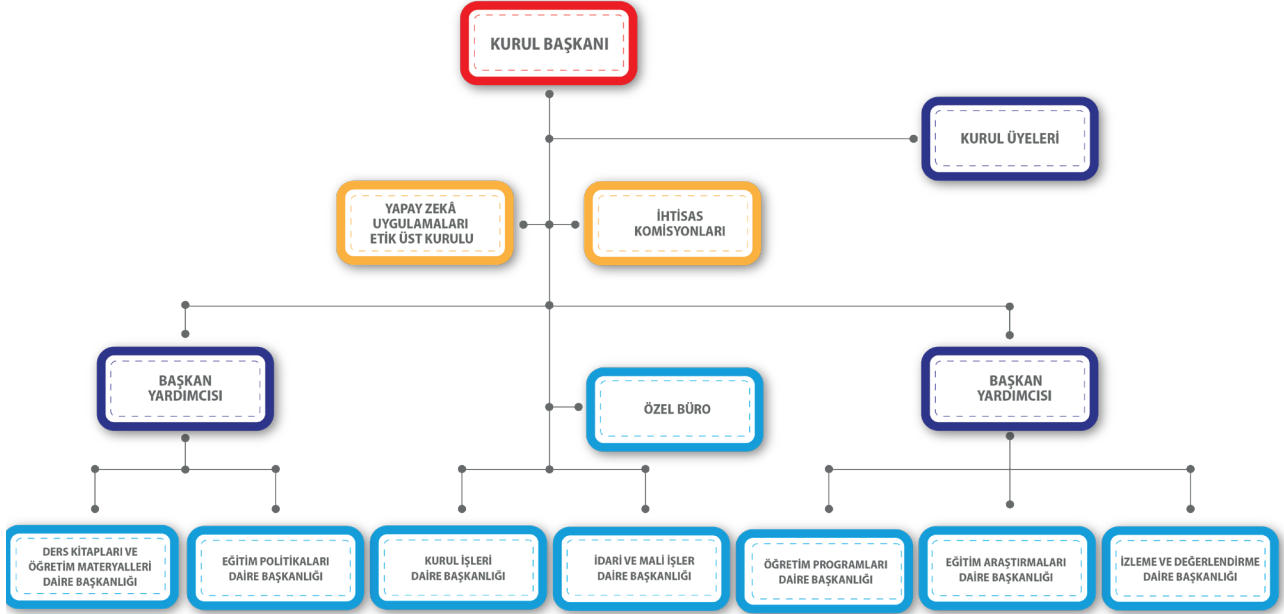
KURUL BAŞKANI

KURUL ÜYELERİ

YAPAY ZEKÂ UYGULAMALARI ETİK ÜST KURULU

İHTİSAS KOMİSYONLARI

BAŞKAN YARDIMCISI

ÖZEL BÜRO

BAŞKAN YARDIMCISI

DERS KİTAPLARI VE ÖĞRETİM MATERYALLERİ DAİRE BAŞKANLIĞI

EĞİTİM POLİTİKALARI DAİRE BAŞKANLIĞI

KURUL İŞLERİ DAİRE BAŞKANLIĞI

İDARİ VE MALİ İŞLER DAİRE BAŞKANLIĞI

ÖĞRETİM PROGRAMLARI DAİRE BAŞKANLIĞI

EĞİTİM ARAŞTIRMALARI DAİRE BAŞKANLIĞI

İZLEME VE DEĞERLENDİRME DAİRE BAŞKANLIĞI